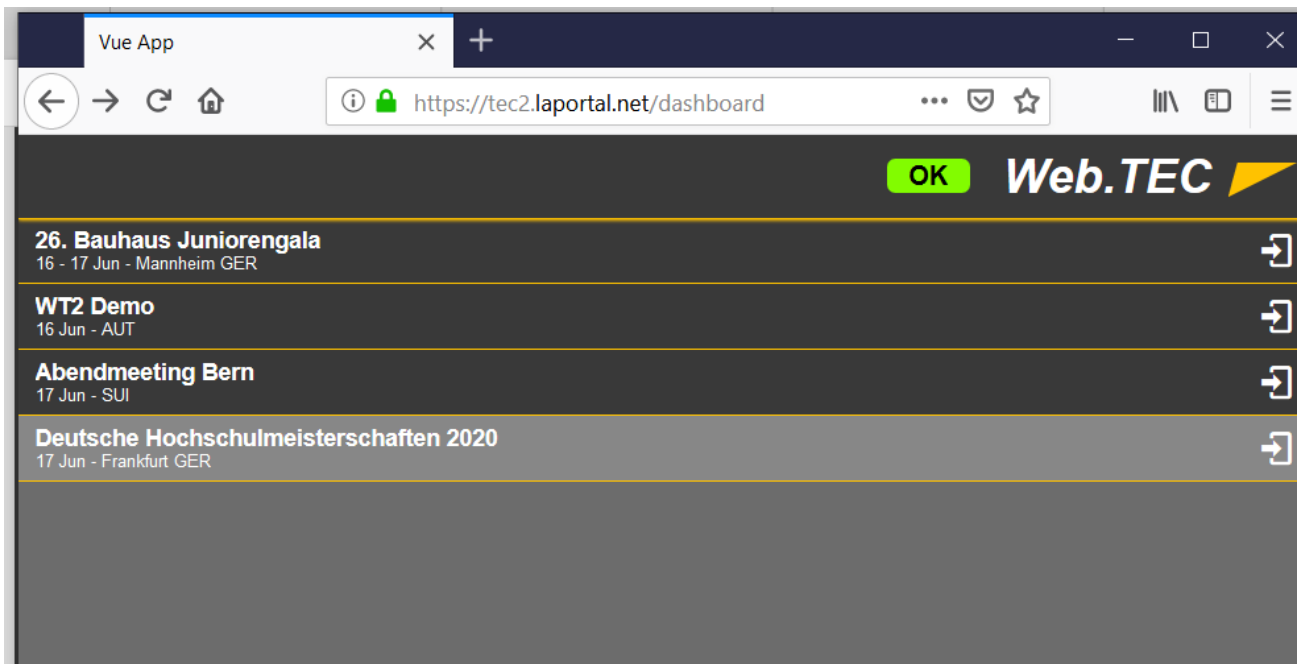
Vue App

https://tec2.laportal.net/dashboard

OK Web.TEC

26. Bauhaus Juniorengala
16 - 17 Jun - Mannheim GER

WT2 Demo
16 Jun - AUT

Abendmeeting Bern
17 Jun - SUI

Deutsche Hochschulmeisterschaften 2020
17 Jun - Frankfurt GER